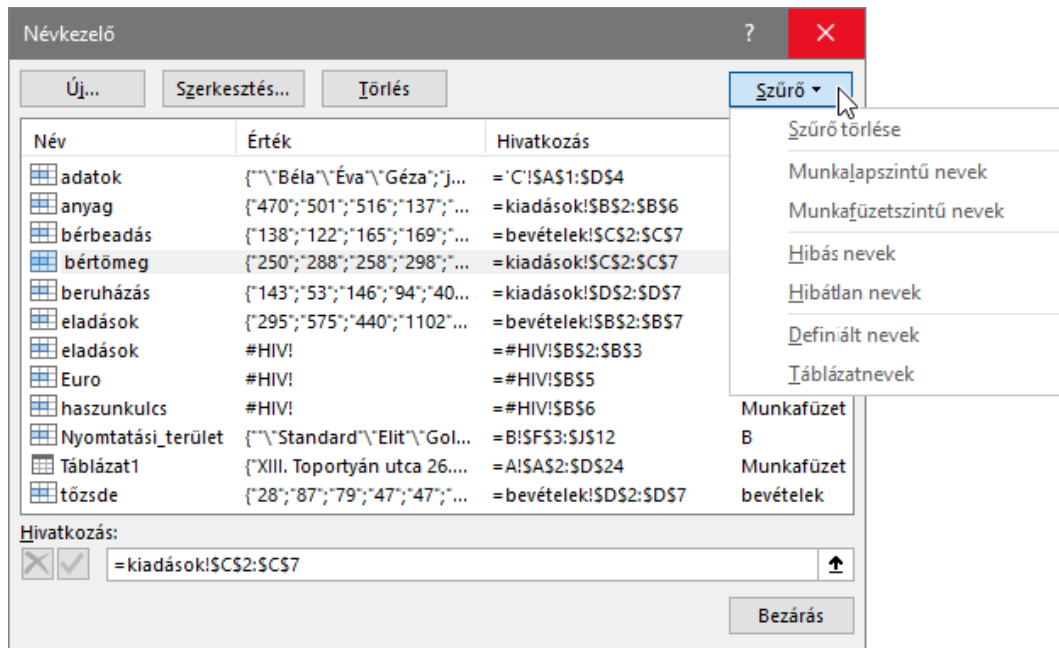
Névkezelő

?

Új...

Szerkesztés...

Törlés

Szűrő ▾

| Név | Érték | Hivatkozás | |
|---|---|---|---|
| adatok | {""\"Béla"\"Éva"\"Géza";"j... | ='C'!$A$1:$D$4 | |
| anyag | {"470";"501";"516";"137";"... | =kiadások!$B$2:$B$6 | |
| bérbeadás | {"138";"122";"165";"169";"... | =bevételek!$C$2:$C$7 | |
| bértömeg | {"250";"288";"258";"298";"... | =kiadások!$C$2:$C$7 | |
| beruházás | {"143";"53";"146";"94";"40... | =kiadások!$D$2:$D$7 | |
| eladások | {"295";"575";"440";"1102"... | =bevételek!$B$2:$B$7 | |
| eladások | #HIV! | =#HIV!$B$2:$B$3 | |
| Euro | #HIV! | =#HIV!$B$5 | |
| haszunkulcs | #HIV! | =#HIV!$B$6 | Munkafüzet |
| Nyomtatási_terület | {""\"Standard"\"Elit"\"Gol... | =B!$F$3:$J$12 | B |
| Táblázat1 | {"XIII. Toportyán utca 26.... | =A!$A$2:$D$24 | Munkafüzet |
| tőzsde | {"28";"87";"79";"47";"47";"... | =bevételek!$D$2:$D$7 | bevételek |

Szűrő törlése

Munkalapszintű nevek

Munkafüzetszintű nevek

Hibás nevek

Hibátlan nevek

Definiált nevek

Táblázatnevek

Hivatkozás:

=kiadások!$C$2:$C$7

Bezárás